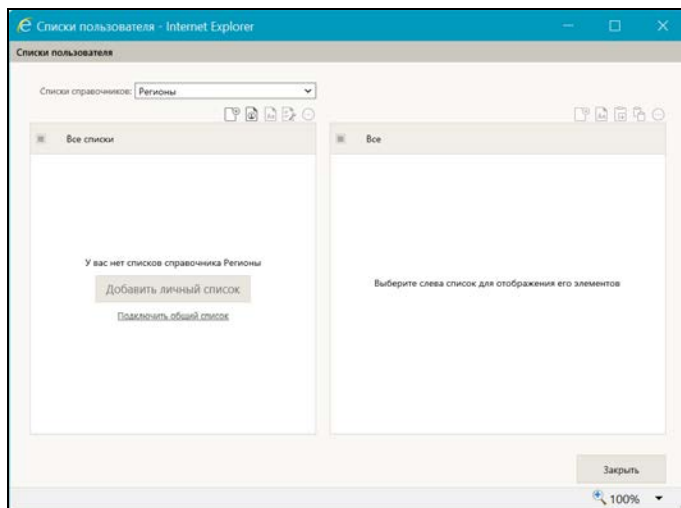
Списки пользователя - Internet Explorer

Списки пользователя

Списки справочников: Регионы

Все списки

Все

У вас нет списков справочника Регионы

Добавить личный список

Подключить общий список

Выберите слева список для отображения его элементов

Закрыть

100%